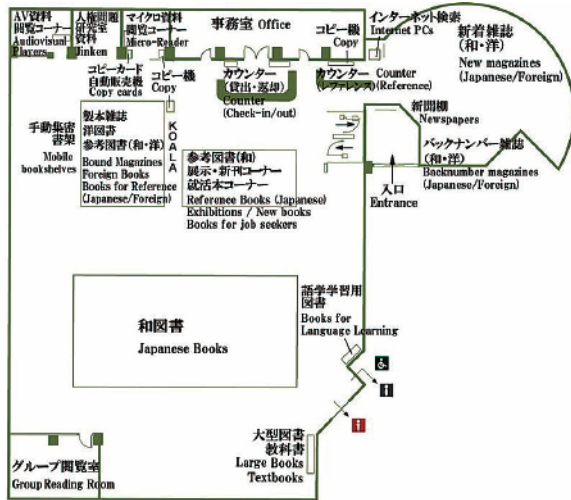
AV資料
閲覧コーナー
Audiovisual-Players

人権問題研究室資料
Jinken

マイクロ資料閲覧コーナー
Micro-Reader

事務室 Office

コピー機
Copy

インターネット検索
Internet PCs

新着雑誌
(和・洋)
New magazines
(Japanese/Foreign)

コピーカード
自動販売機
Copy cards

コピー機
Copy

カウンター
(貸出・返却)
Counter
(Check-in/out)

カウンター
(レファレンス)
Counter
(Reference)

新聞棚
Newspapers

バックナンバー雑誌
(和・洋)
Backnumber magazines
(Japanese/Foreign)

手動集密書架
Mobile bookshelves

製本雑誌
洋図書
参考図書(和・洋)
Bound Magazines
Foreign Books
Books for Reference
(Japanese/Foreign)

KOALA

参考図書(和)
展示・新刊コーナー
就活本コーナー
Reference Books (Japanese)
Exhibitions / New books
Books for job seekers

入口
Entrance

和図書
Japanese Books

語学学習用図書
Books for Language Learning

大型図書
教科書
Large Books
Textbooks

グループ閲覧室
Group Reading Room